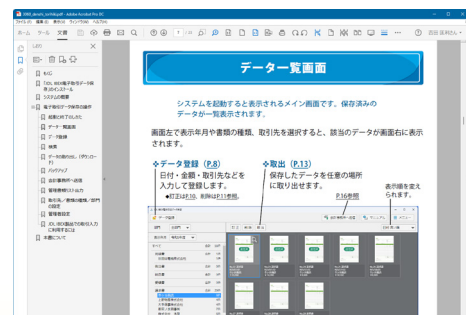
データ一覧画面

システムを起動すると表示されるメイン画面です。保存済みのデータが一覧表示されます。

画面左で表示年月や書類の種類、取引先を選択すると、該当のデータが画面右に表示されます。

❖データ登録（P.8）
日付・金額・取引先などを入力して登録します。
◆訂正はP.10、削除はP.11参照。

❖取出（P.13）
保存したデータを任意の場所に取り出せます。
P.16参照

表示順を変えられます。

しおり
もくじ
「DL-WIN電子取引データ保存」のインストール
システムの概要
電子取引データ保存の操作
起動と終了のしかた
データ一覧画面
データ登録
検索
データの取り出し（ダウンロード）
バックアップ
会計事務所への送信
登録書類のリスト出力
取引先／書類の種類／部門の設定
登録履歴記録
CTL-BOX連結での取引先入力に利用するには
本書について